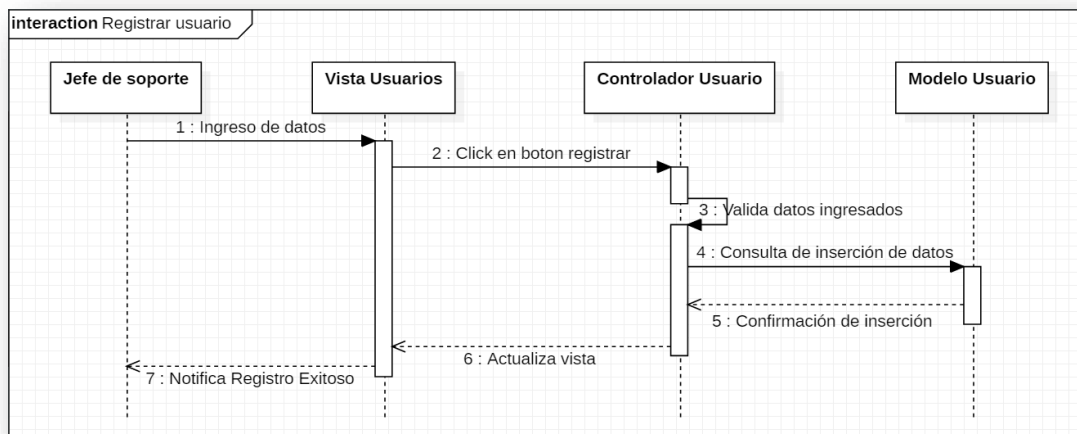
interaction Registrar usuario

Jefe de soporte

Vista Usuarios

Controlador Usuario

Modelo Usuario

1 : Ingreso de datos

2 : Click en boton registrar

3 : Valida datos ingresados

4 : Consulta de inserción de datos

5 : Confirmación de inserción

6 : Actualiza vista

7 : Notifica Registro Exitoso